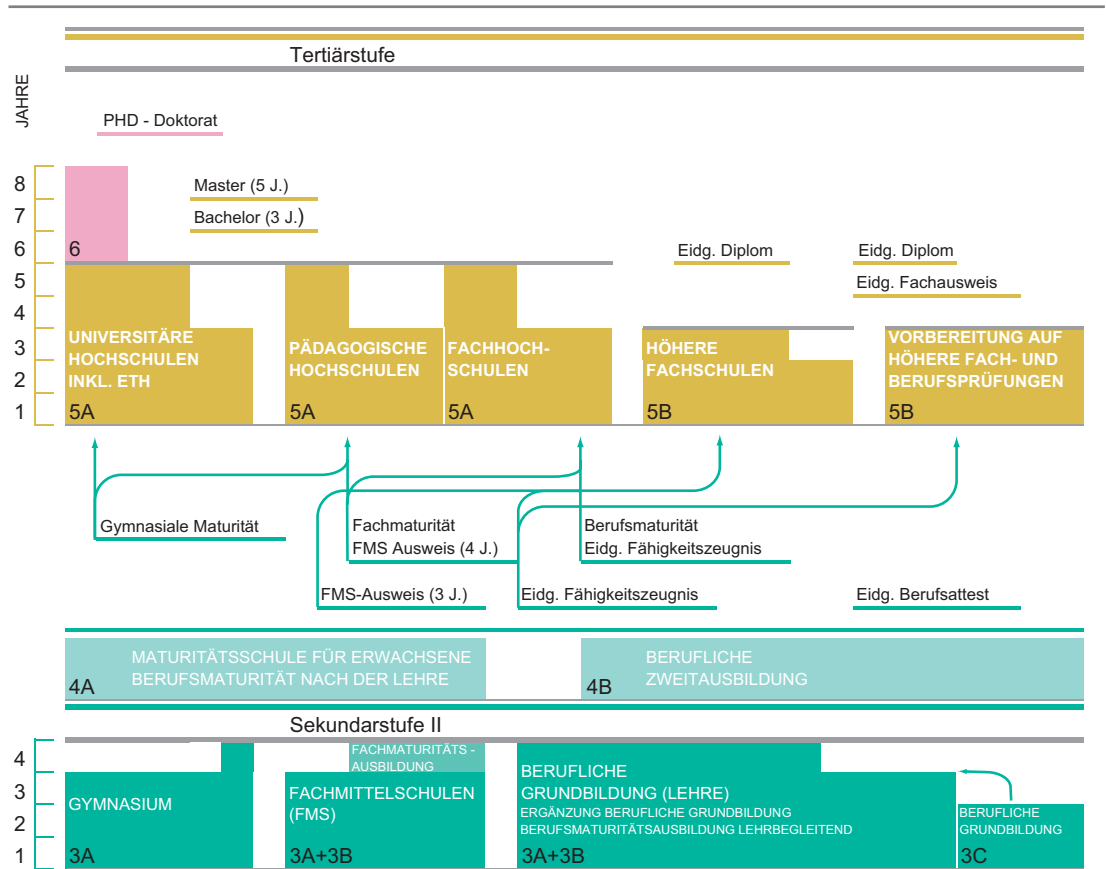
Tertiärstufe

JAHRE

PHD - Doktorat

8
7
6
5
4
3
2
1

6

Master (5 J.)

Bachelor (3 J.)

Eidg. Diplom

Eidg. Diplom

Eidg. Fachausweis

UNIVERSITÄRE HOCHSCHULEN INKL. ETH
5A

PÄDAGOGISCHE HOCHSCHULEN
5A

FACHHOCH-SCHULEN
5A

HÖHERE FACHSCHULEN
5B

VORBEREITUNG AUF HÖHERE FACH- UND BERUFSPRÜFUNGEN
5B

Gymnasiale Maturität

Fachmaturität
FMS Ausweis (4 J.)

Berufsmaturität
Eidg. Fähigkeitszeugnis

FMS-Ausweis (3 J.)

Eidg. Fähigkeitszeugnis

Eidg. Berufsattest

MATURITÄTSSCHULE FÜR ERWACHSENE
BERUFSMATURITÄT NACH DER LEHRE
4A

BERUFLICHE ZWEITAUSBILDUNG
4B

Sekundarstufe II

4
3
2
1

FACHMATURITÄTS - AUSBILDUNG

GYMNASIUM
3A

FACHMITTELSCHULEN (FMS)
3A+3B

BERUFLICHE GRUNDBILDUNG (LEHRE)
ERGÄNZUNG BERUFLICHE GRUNDBILDUNG
BERUFSMATURITÄTSAUSBILDUNG LEHRBEGLEITEND
3A+3B

BERUFLICHE GRUNDBILDUNG
3C